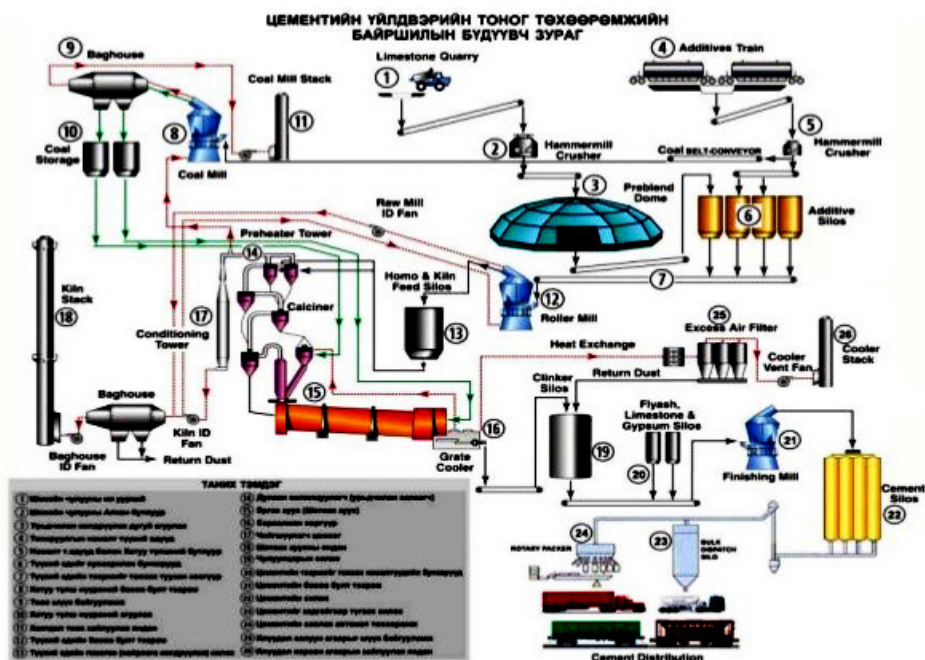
ЦЕМЕНТИЙН ҮЙЛДВЭРИЙН ТОНОГ ТӨХӨӨРӨМЖИЙН БАЙРШИЛЫН БҮДҮҮВЧ ЗУРАГ

9 Baghouse

Coal Mill Stack

1 Limestone Quarry

4 Additives Train

10 Coal Storage

8 Coal Mill

11

2 Hammermill Crusher

Coal BELT-CONVEYOR

5 Hammermill Crusher

3 Preblend Dome

6 Additive Silos

Raw Mill ID Fan

Preheater Tower

14

18 Kiln Stack

Calciner

Homo & Kiln Feed Silos

12 Roller Mill

7

17 Conditioning Tower

13

25 Excess Air Filter

26 Cooler Stack

Heat Exchange

Cooler Vent Fan

Return Dust

Clinker Silos

15

Flyash, Limestone & Gypsum Silos

Baghouse

Kiln ID Fan

16 Grate Cooler

19

21 Finishing Mill

Baghouse ID Fan

Return Dust

20

Cement Silos 22

ТАНИХ ТЭМДЭГ

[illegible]

24 ROTARY PACKER

23 BULK DISPATCH SILO

Cement Distribution